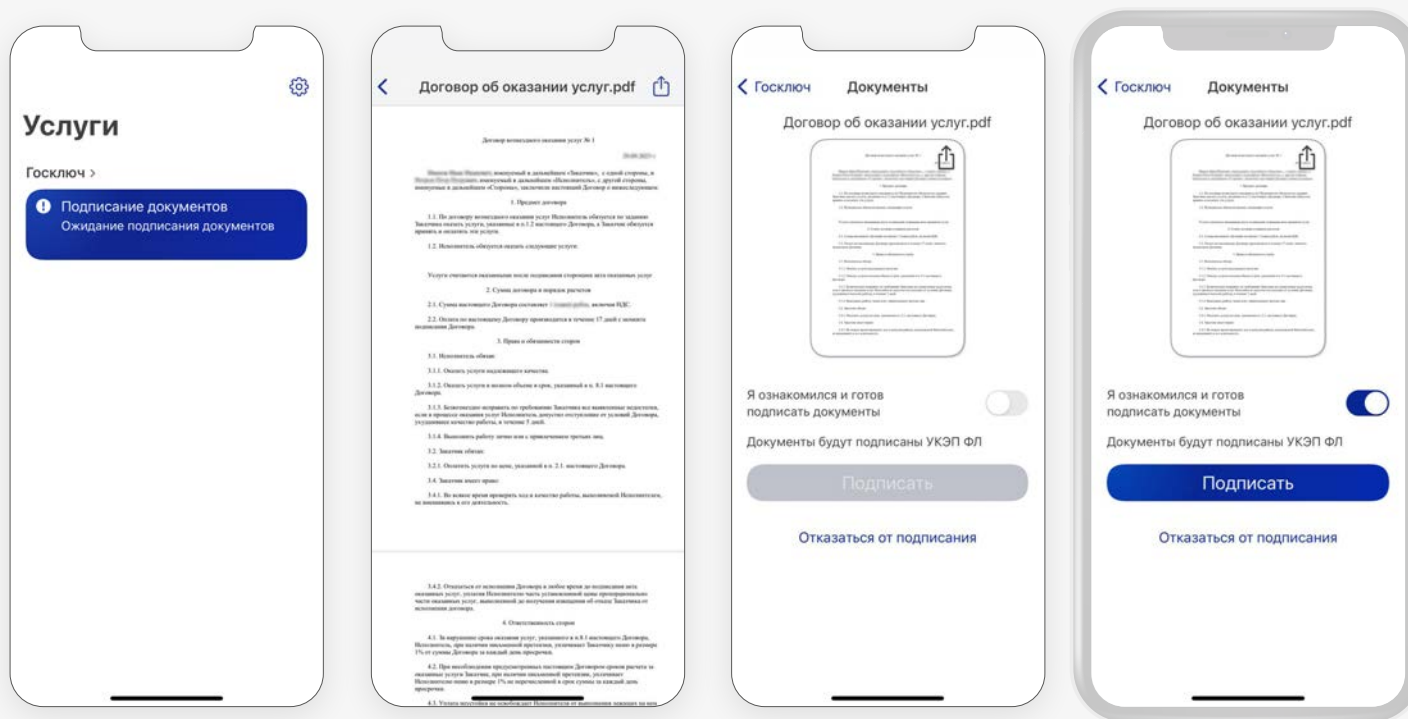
Услуги

Госключ >

Подписание документов
Ожидание подписания документов

Договор об оказании услуг.pdf

Договор возмездного оказания услуг № 1

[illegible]

1. Предмет договора

1.1. По договору возмездного оказания услуг Исполнитель обязуется по заданию Заказчика оказать услуги, указанные в п.1.2 настоящего Договора, а Заказчик обязуется принять и оплатить эти услуги.

1.2. Исполнитель обязуется оказать следующие услуги.

Услуги считаются оказанными после подписания сторонами акта оказанных услуг

2. Сумма договора и порядок расчетов

2.1. Сумма настоящего Договора составляет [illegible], включая НДС.

2.2. Оплата по настоящему Договору производится в течение 17 дней с момента подписания Договора.

3. Права и обязанности сторон

3.1. Исполнитель обязан:

3.1.1. Оказать услуги надлежащего качества.

3.1.2. Оказать услуги в полном объеме в срок, указанный в п. 8.1 настоящего Договора.

3.1.3. Безвозмездно исправить по требованию Заказчика все выявленные недостатки, если в процессе оказания услуг Исполнитель допустил отступление от условий Договора, ухудшившее качество работы, в течение 5 дней.

3.1.4. Выполнить работу лично или с привлечением третьих лиц.

3.2. Заказчик обязан:

3.2.1. Оплатить услуги по цене, указанной в п. 2.1. настоящего Договора.

3.4. Заказчик имеет право:

3.4.1. Во всякое время проверять ход и качество работы, выполняемой Исполнителем, не вмешиваясь в его деятельность.

3.4.2. Отказаться от исполнения Договора в любое время до подписания акта оказанных услуг, уплатив Исполнителю часть установленной цены пропорционально части оказанных услуг, выполненной до получения извещения об отказе Заказчика от исполнения договора.

4. Ответственность сторон

4.1. За нарушение срока оказания услуг, указанного в п.8.1 настоящего Договора, Исполнитель, при наличии письменной претензии, уплачивает Заказчику пеню в размере 1% от суммы Договора за каждый день просрочки.

4.2. При несоблюдении предусмотренных настоящим Договором сроков расчета за оказанные услуги Заказчик, при наличии письменной претензии, уплачивает Исполнителю пеню в размере 1% не перечисленной в срок суммы за каждый день просрочки.

4.3. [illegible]

< Госключ Документы

Договор об оказании услуг.pdf

Я ознакомился и готов подписать документы

Документы будут подписаны УКЭП ФЛ

Подписать

Отказаться от подписания

< Госключ Документы

Договор об оказании услуг.pdf

Я ознакомился и готов подписать документы

Документы будут подписаны УКЭП ФЛ

Подписать

Отказаться от подписания